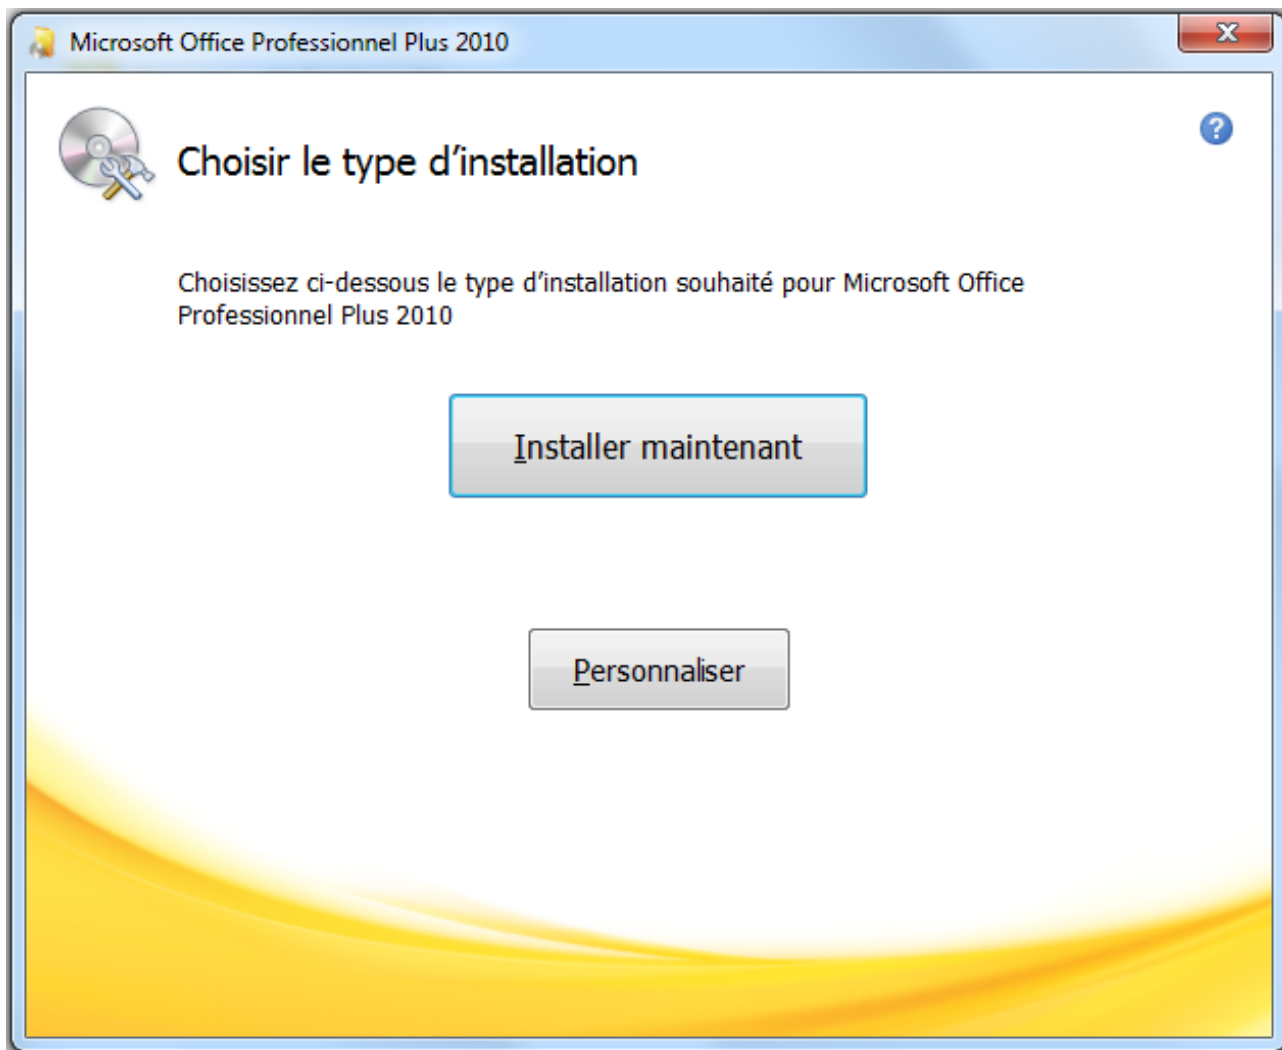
Microsoft Office Professionnel Plus 2010

Choisir le type d'installation

Choisissez ci-dessous le type d'installation souhaité pour Microsoft Office Professionnel Plus 2010

Installer maintenant

Personnaliser